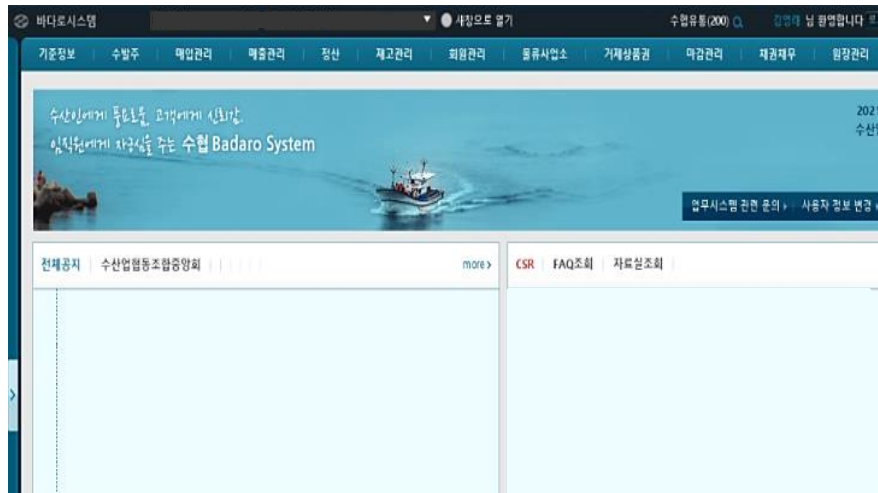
바다로시스템 새창으로 열기 수협유통(200) 김영래 님 환영합니다

기준정보 | 수발주 | 매입관리 | 매출관리 | 정산 | 재고관리 | 회원관리 | 물류사업소 | 거래상품권 | 마감관리 | 채권채무 | 원장관리

수산인에게 풍요로움, 고객에게 신뢰감, 임직원에게 자긍심을 주는 수협 Badaro System

2021 수산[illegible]

업무시스템 관련 문의 › 사용자 정보 변경 ›

전체공지 | 수산업협동조합중앙회 more›

CSR | FAQ조회 | 자료실조회